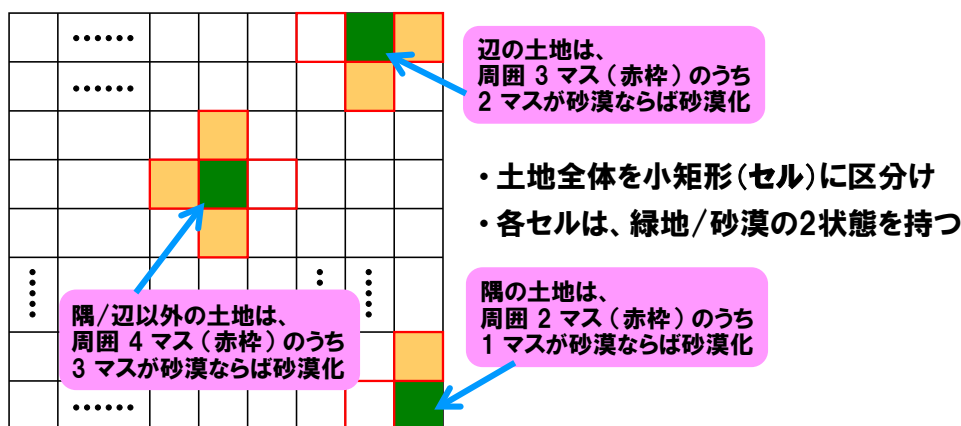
••••••

••••••

辺の土地は、
周囲 3 マス（赤枠）のうち
2 マスが砂漠ならば砂漠化

・土地全体を小矩形（セル）に区分け
・各セルは、緑地/砂漠の2状態を持つ

隅/辺以外の土地は、
周囲 4 マス（赤枠）のうち
3 マスが砂漠ならば砂漠化

隅の土地は、
周囲 2 マス（赤枠）のうち
1 マスが砂漠ならば砂漠化

••••••